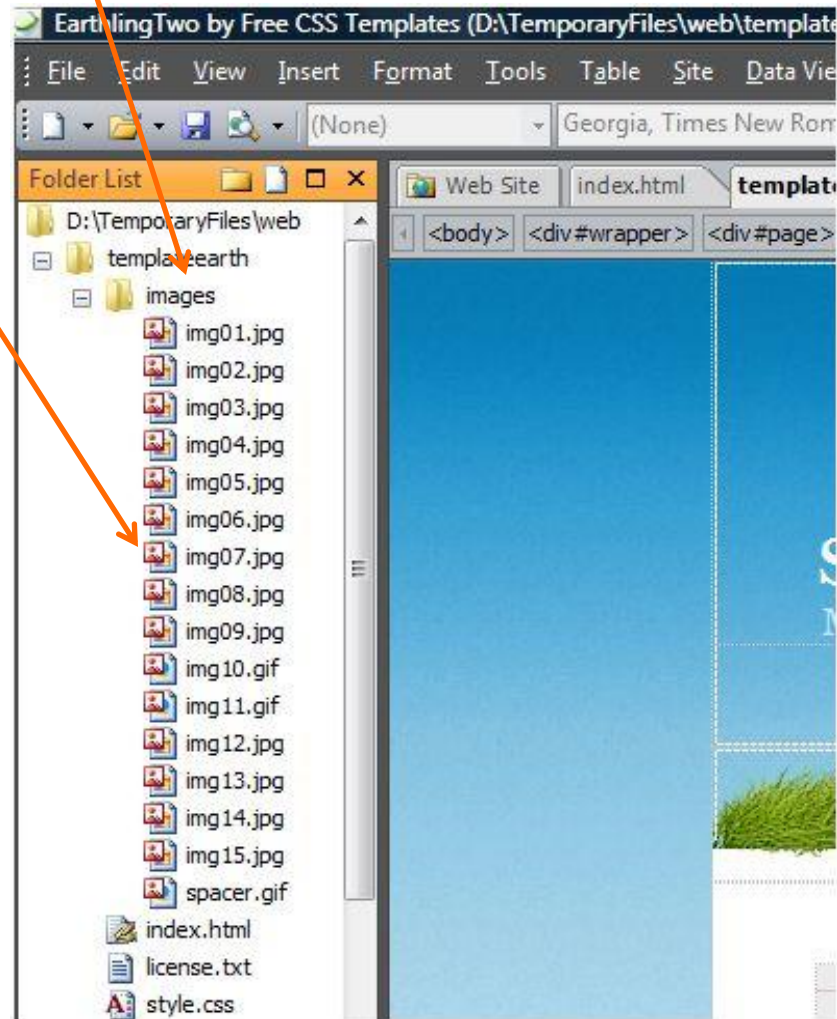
EarthlingTwo by Free CSS Templates (D:\TemporaryFiles\web\templat

File Edit View Insert Format Tools Table Site Data Vie

(None) Georgia, Times New Rom

Folder List

D:\TemporaryFiles\web
templateearth
images
img01.jpg
img02.jpg
img03.jpg
img04.jpg
img05.jpg
img06.jpg
img07.jpg
img08.jpg
img09.jpg
img10.gif
img11.gif
img12.jpg
img13.jpg
img14.jpg
img15.jpg
spacer.gif
index.html
license.txt
style.css

Web Site index.html templat

<body> <div#wrapper> <div#page>

S
M